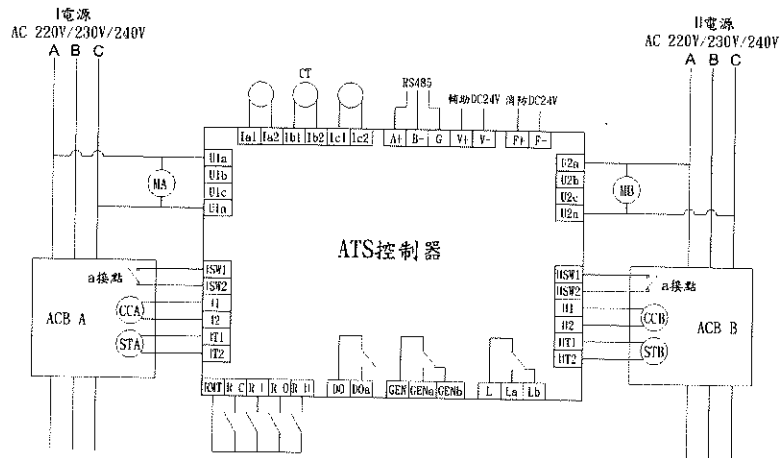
I電源
AC 220V/230V/240V
A B C

CT
Ia1 Ia2 Ib1 Ib2 Ic1 Ic2

RS485
A+ B- G

輔助DC24V
V+ V-

消防DC24V
F+ F-

II電源
AC 220V/230V/240V
A B C

U1a
U1b
U1c
U1n

MA

U2a
U2b
U2c
U2n

MB

ATS控制器

a接點
HSW1
HSW2
f1
f2
HT1
HT2

CCA
STA
ACB A

HSW1
HSW2
H1
H2
HT1
HT2

a接點
CCB
STB
ACB B

RMT R C R I R O R H
DO DOa
GEN GENa GENb
L La Lb